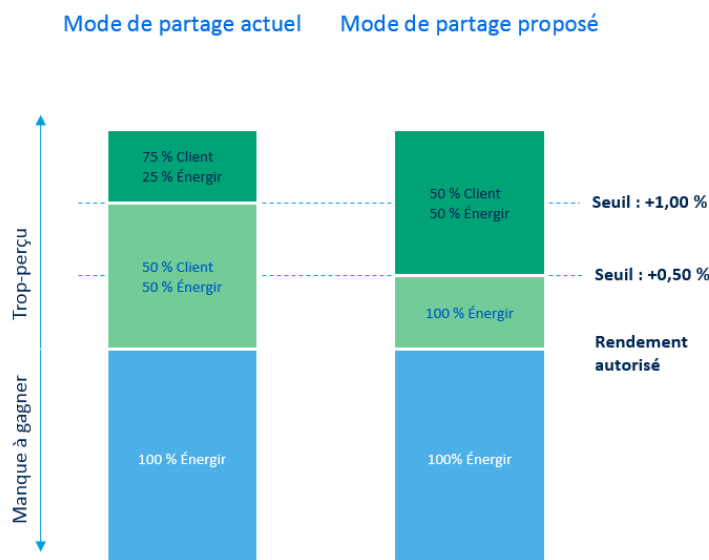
Mode de partage actuel

Mode de partage proposé

Trop-perçu

Manque à gagner

75 % Client
25 % Énergir

50 % Client
50 % Énergir

100 % Énergir

50 % Client
50 % Énergir

100 % Énergir

100% Énergir

Seuil : +1,00 %

Seuil : +0,50 %

Rendement autorisé